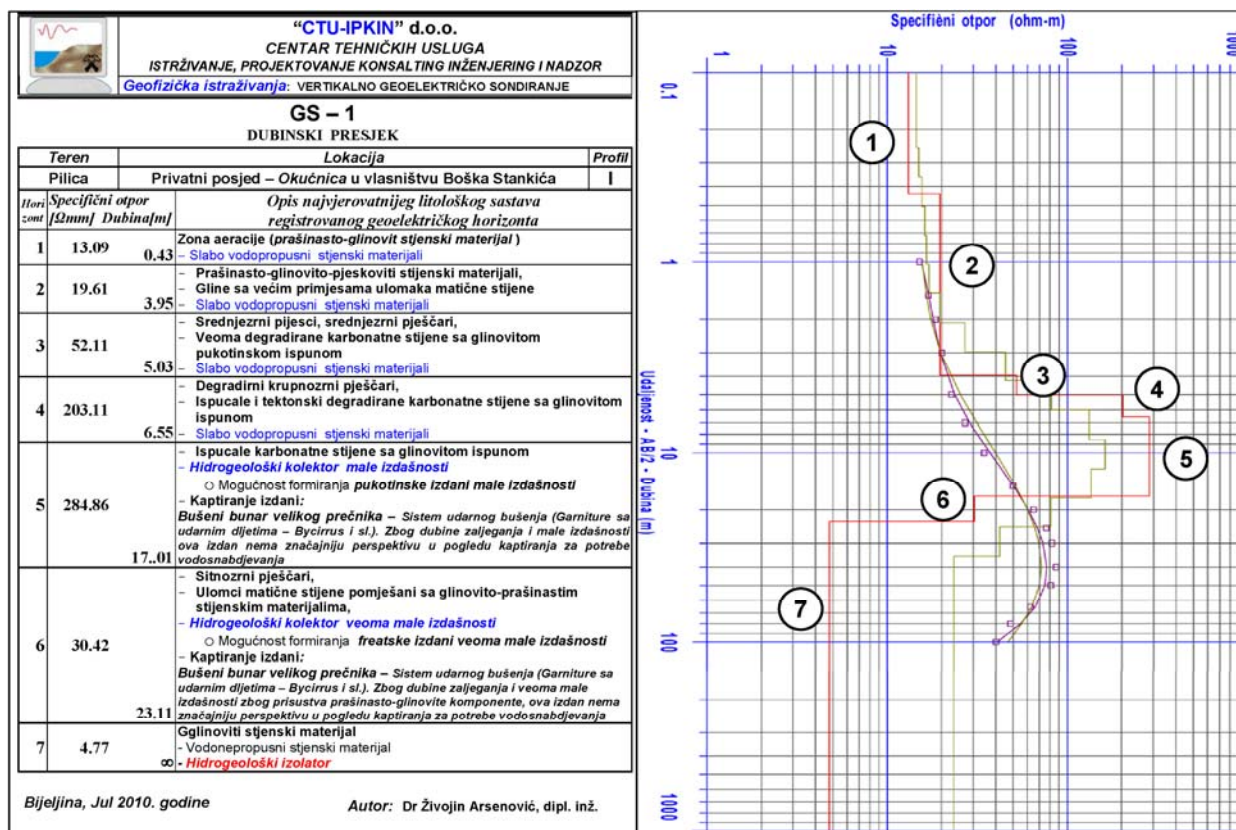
"CTU-IPKIN" d.o.o.
CENTAR TEHNIČKIH USLUGA
ISTRŽIVANJE, PROJEKTOVANJE KONSALTING INŽENJERING I NADZOR
Geofizička istraživanja: VERTIKALNO GEOELEKTRIČKO SONDIRANJE

GS – 1
DUBINSKI PRESJEK

| Teren | Lokacija | Profil |
|---|---|---|
| Pilica | Privatni posjed – Okućnica u vlasništvu Boška Stankića | I |

| Horizont | Specifični otpor [Ωmm] | Dubina[m] | Opis najvjerovatnijeg litološkog sastava registrovanog geoelektričkog horizonta |
|---|---|---|---|
| 1 | 13.09 | 0.43 | Zona aeracije (prašinasto-glinovit stjenski materijal ) – Slabo vodopropusni stjenski materijali |
| 2 | 19.61 | 3.95 | – Prašinasto-glinovito-pjeskoviti stjenski materijali, – Gline sa većim primjesama ulomaka matične stijene – Slabo vodopropusni stjenski materijali |
| 3 | 52.11 | 5.03 | – Srednjezrni pijesci, srednjezrni pješčari, – Veoma degradirane karbonatne stijene sa glinovitom pukotinskom ispunom – Slabo vodopropusni stjenski materijali |
| 4 | 203.11 | 6.55 | – Degradirni krupnozrni pješčari, – Ispucale i tektonski degradirane karbonatne stijene sa glinovitom ispunom – Slabo vodopropusni stjenski materijali |
| 5 | 284.86 | 17..01 | – Ispucale karbonatne stijene sa glinovitom ispunom – Hidrogeološki kolektor male izdašnosti ○ Mogućnost formiranja pukotinske izdani male izdašnosti – Kaptiranje izdani: Bušeni bunar velikog prečnika – Sistem udarnog bušenja (Garniture sa udarnim dljetima – Bycirrus i sl.). Zbog dubine zaljeganja i male izdašnosti ova izdan nema značajniju perspektivu u pogledu kaptiranja za potrebe vodosnabdjevanja |
| 6 | 30.42 | 23.11 | – Sitnozrni pješčari, – Ulomci matične stijene pomješani sa glinovito-prašinastim stjenskim materijalima, – Hidrogeološki kolektor veoma male izdašnosti ○ Mogućnost formiranja freatske izdani veoma male izdašnosti – Kaptiranje izdani: Bušeni bunar velikog prečnika – Sistem udarnog bušenja (Garniture sa udarnim dljetima – Bycirrus i sl.). Zbog dubine zaljeganja i veoma male izdašnosti zbog prisustva prašinasto-glinovite komponente, ova izdan nema značajniju perspektivu u pogledu kaptiranja za potrebe vodosnabdjevanja |
| 7 | 4.77 | ∞ | Gglinoviti stjenski materijal - Vodonepropusni stjenski materijal - Hidrogeološki izolator |

Bijeljina, Jul 2010. godine
Autor: Dr Živojin Arsenović, dipl. inž.

Specifični otpor (ohm-m)
1 10 100 1000
0.1 1 10 100 1000
Udaljenost - AB/2 - Dubina (m)
1 2 3 4 5 6 7